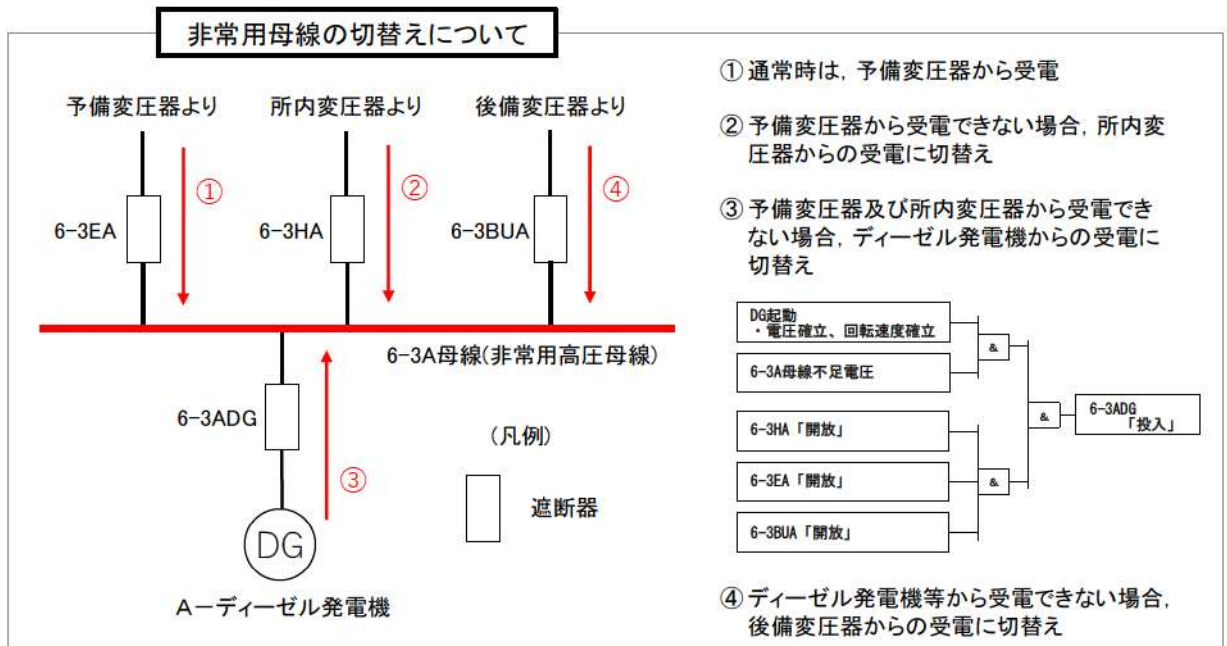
非常用母線の切替えについて

予備変圧器より

所内変圧器より

後備変圧器より

①

②

④

6-3EA

6-3HA

6-3BUA

6-3A母線(非常用高圧母線)

6-3ADG

③

DG

A－ディーゼル発電機

(凡例)

遮断器

① 通常時は，予備変圧器から受電

② 予備変圧器から受電できない場合，所内変圧器からの受電に切替え

③ 予備変圧器及び所内変圧器から受電できない場合，ディーゼル発電機からの受電に切替え

DG起動
・電圧確立、回転速度確立

6-3A母線不足電圧

&

6-3HA「開放」

6-3EA「開放」

6-3BUA「開放」

&

&

6-3ADG
「投入」

④ ディーゼル発電機等から受電できない場合，後備変圧器からの受電に切替え